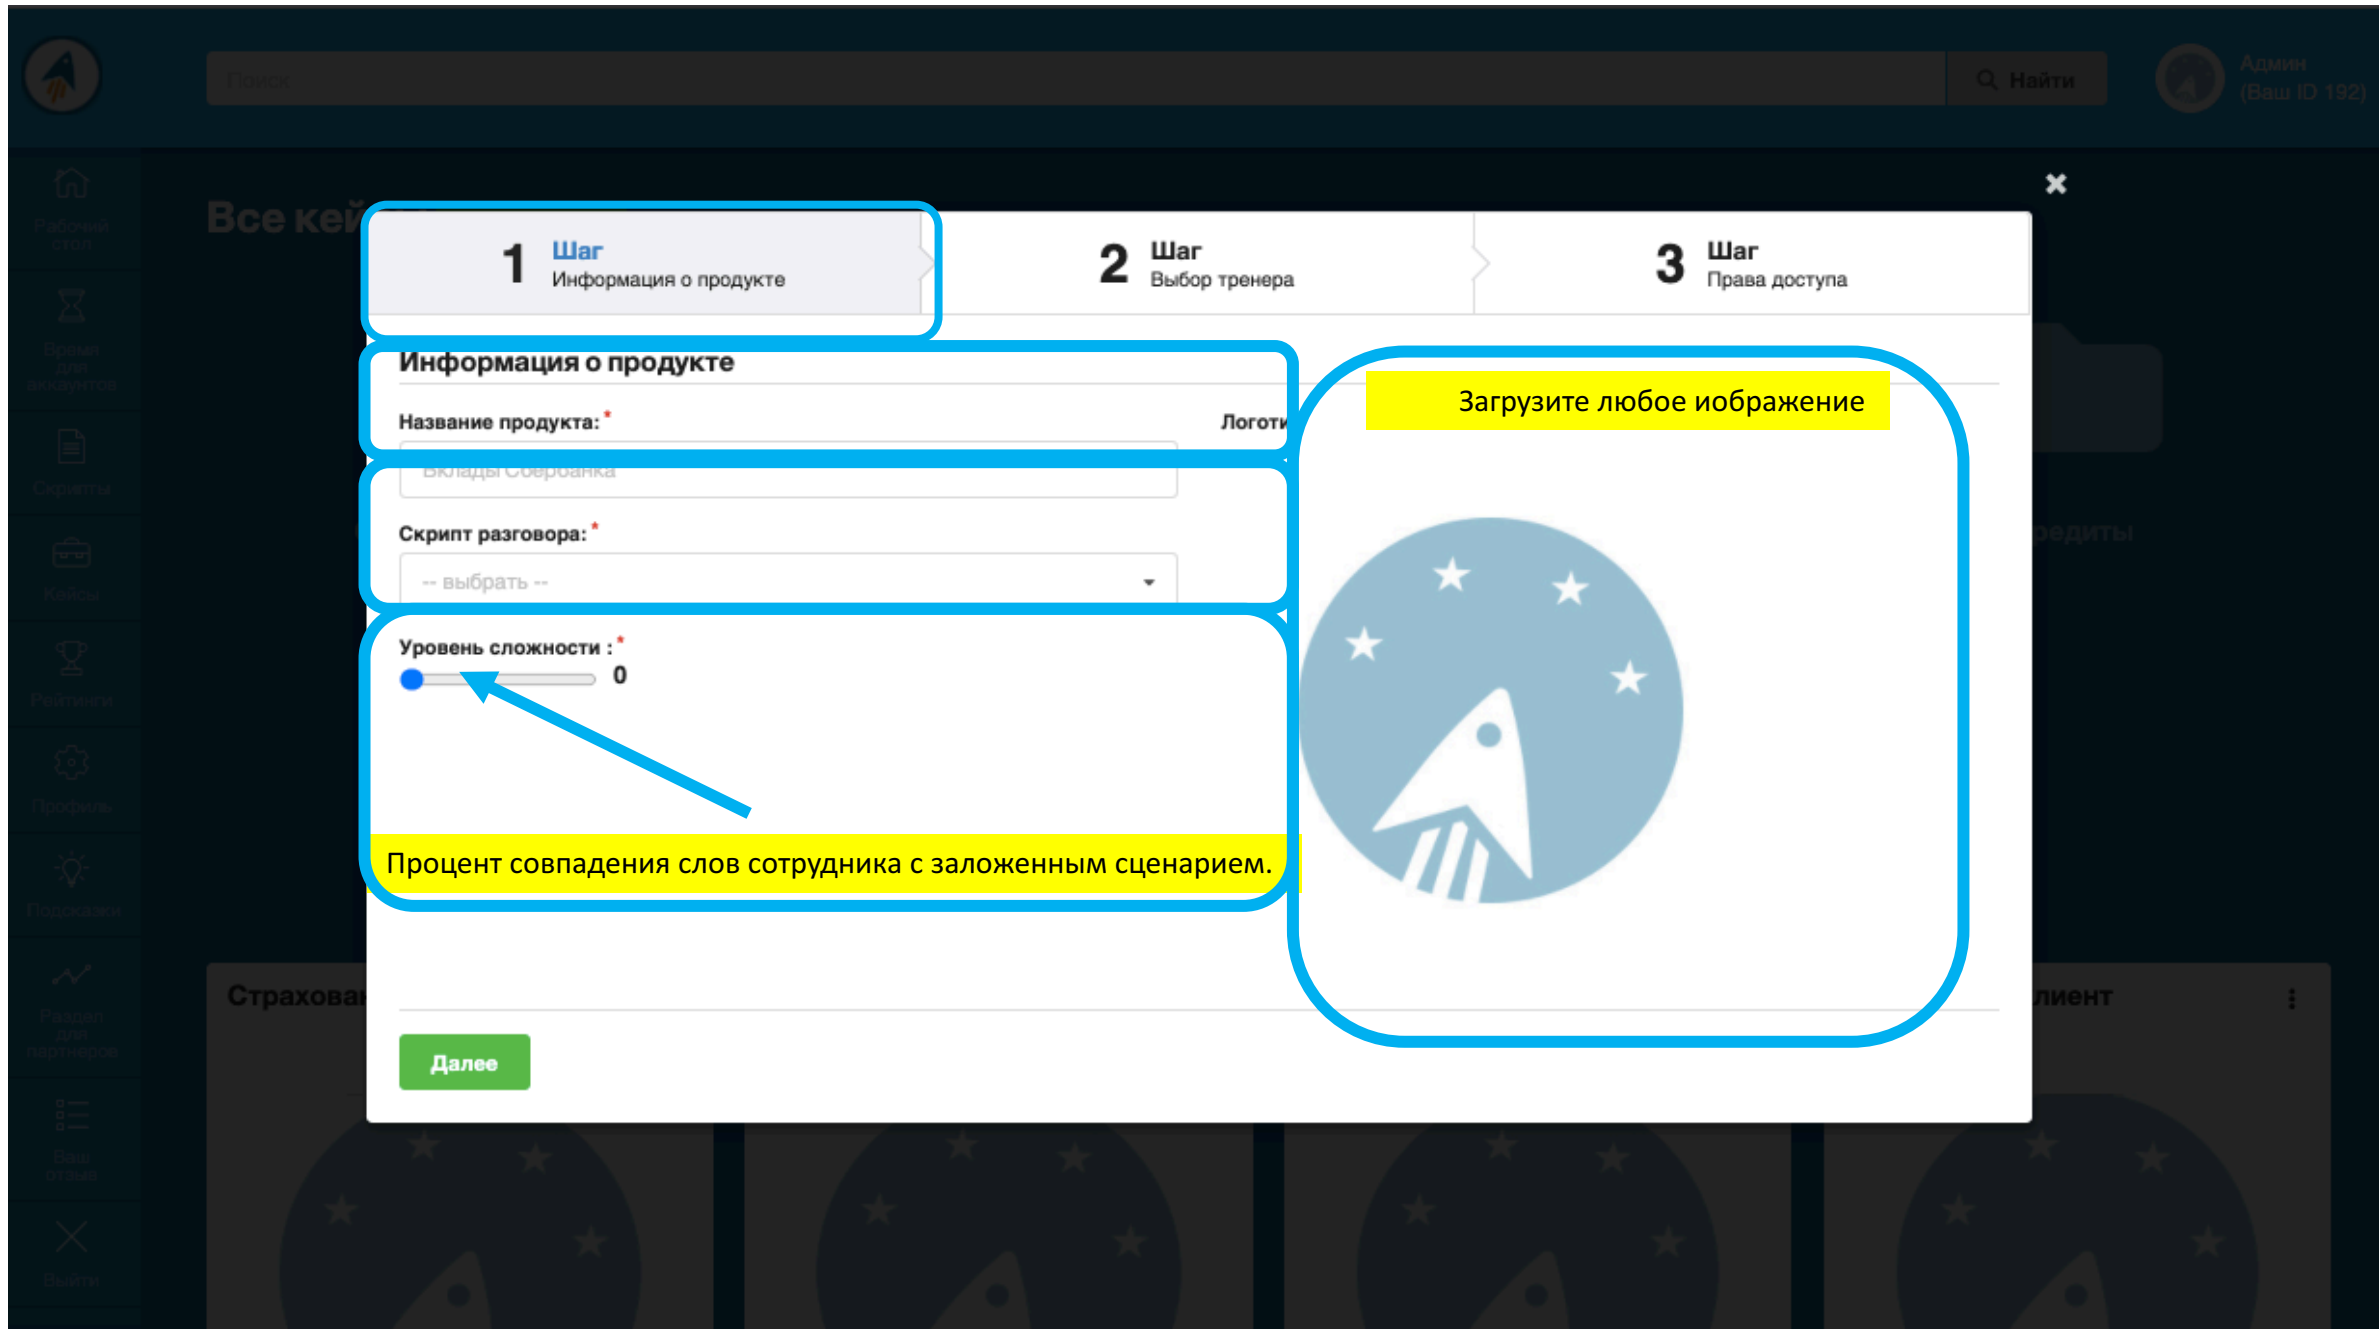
Поиск

Найти

Админ
(Ваш ID 192)

Рабочий стол

Время для аккаунтов

Скрипты

Кейсы

Рейтинги

Профиль

Подсказки

Раздел для партнеров

Ваш отзыв

Выйти

Все кей

×

1 Шаг
Информация о продукте

2 Шаг
Выбор тренера

3 Шаг
Права доступа

Информация о продукте

Название продукта: *

Логоти

Вклады Сбербанка

Скрипт разговора: *

-- выбрать --

Уровень сложности : *

0

Процент совпадения слов сотрудника с заложенным сценарием.

Загрузите любое изображение

Далее

Страхова

редиты

лиент